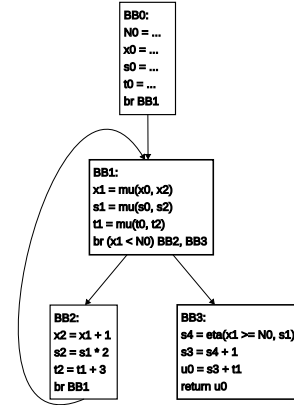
BB0:
N0 = ...
x0 = ...
s0 = ...
t0 = ...
br BB1

BB1:
x1 = mu(x0, x2)
s1 = mu(s0, s2)
t1 = mu(t0, t2)
br (x1 < N0) BB2, BB3

BB2:
x2 = x1 + 1
s2 = s1 * 2
t2 = t1 + 3
br BB1

BB3:
s4 = eta(x1 >= N0, s1)
s3 = s4 + 1
u0 = s3 + t1
return u0